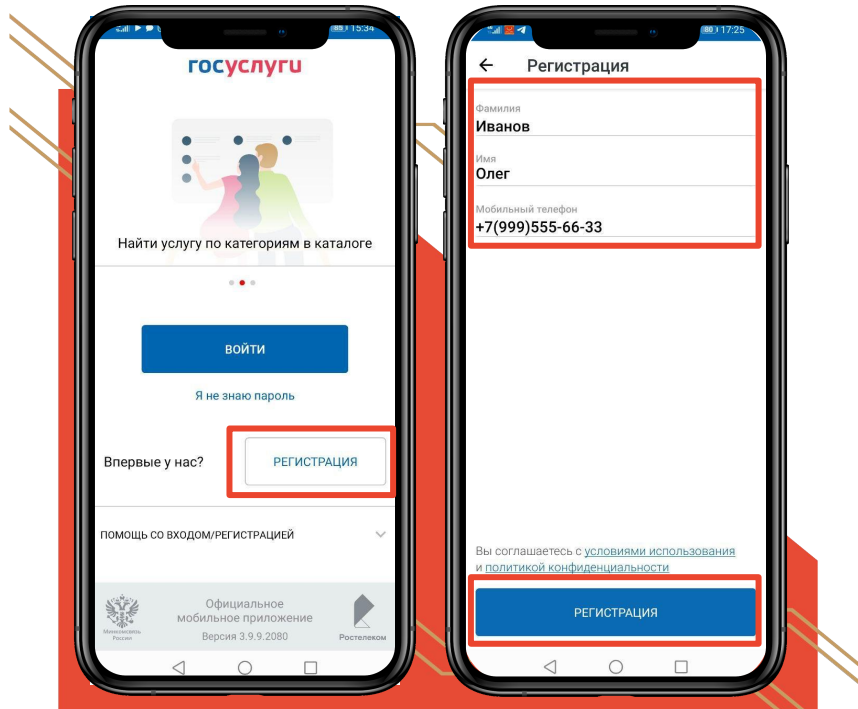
15:34

госуслуги

Найти услугу по категориям в каталоге

ВОЙТИ

Я не знаю пароль

Впервые у нас?

РЕГИСТРАЦИЯ

ПОМОЩЬ СО ВХОДОМ/РЕГИСТРАЦИЕЙ

Минкомсвязь России

Официальное мобильное приложение
Версия 3.9.9.2080

Ростелеком

17:25

Регистрация

Фамилия
Иванов

Имя
Олег

Мобильный телефон
+7(999)555-66-33

Вы соглашаетесь с условиями использования и политикой конфиденциальности

РЕГИСТРАЦИЯ